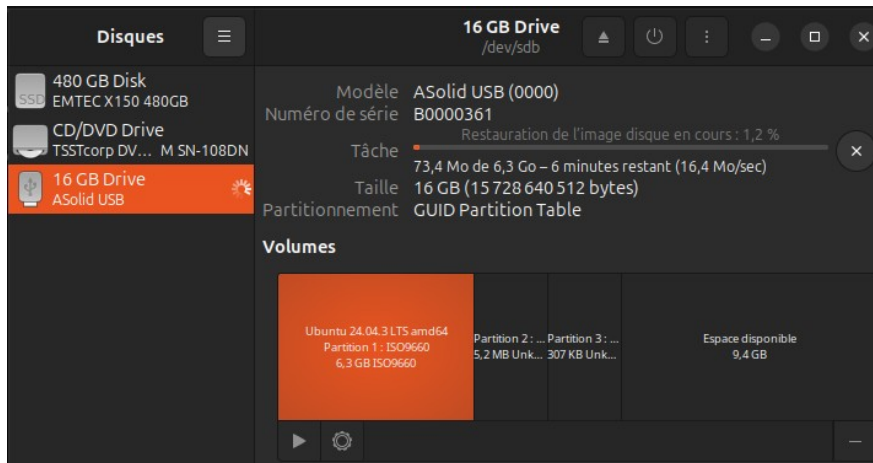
Disques

16 GB Drive
/dev/sdb

480 GB Disk
EMTEC X150 480GB

CD/DVD Drive
TSSTcorp DV... M SN-108DN

16 GB Drive
ASolid USB

Modèle ASolid USB (0000)
Numéro de série B0000361
Restauration de l'image disque en cours : 1,2 %
Tâche 73,4 Mo de 6,3 Go – 6 minutes restant (16,4 Mo/sec)
Taille 16 GB (15 728 640 512 bytes)
Partitionnement GUID Partition Table

Volumes

Ubuntu 24.04.3 LTS amd64
Partition 1 : ISO9660
6,3 GB ISO9660

Partition 2 : ...
5,2 MB Unk...

Partition 3 : ...
307 KB Unk...

Espace disponible
9,4 GB